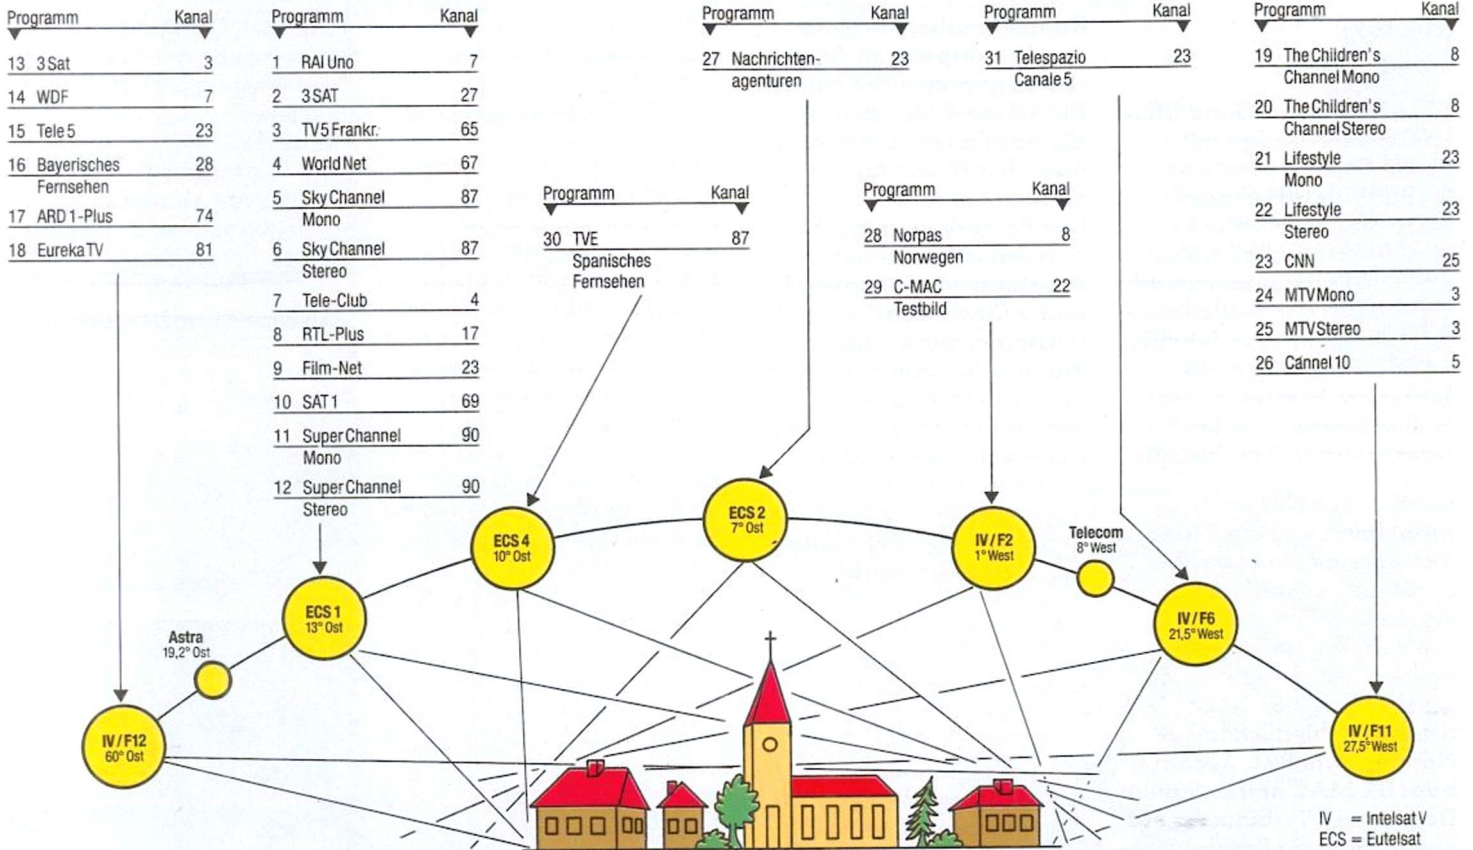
| Programm | Kanal |
|---|---|
| 13 3 Sat | 3 |
| 14 WDF | 7 |
| 15 Tele 5 | 23 |
| 16 Bayerisches Fernsehen | 28 |
| 17 ARD 1-Plus | 74 |
| 18 Eureka TV | 81 |

| Programm | Kanal |
|---|---|
| 1 RAI Uno | 7 |
| 2 3 SAT | 27 |
| 3 TV5 Frankr. | 65 |
| 4 World Net | 67 |
| 5 Sky Channel Mono | 87 |
| 6 Sky Channel Stereo | 87 |
| 7 Tele-Club | 4 |
| 8 RTL-Plus | 17 |
| 9 Film-Net | 23 |
| 10 SAT 1 | 69 |
| 11 Super Channel Mono | 90 |
| 12 Super Channel Stereo | 90 |

| Programm | Kanal |
|---|---|
| 30 TVE Spanisches Fernsehen | 87 |

| Programm | Kanal |
|---|---|
| 27 Nachrichtenagenturen | 23 |

| Programm | Kanal |
|---|---|
| 28 Norpas Norwegen | 8 |
| 29 C-MAC Testbild | 22 |

| Programm | Kanal |
|---|---|
| 31 Telespazio Canale 5 | 23 |

| Programm | Kanal |
|---|---|
| 19 The Children's Channel Mono | 8 |
| 20 The Children's Channel Stereo | 8 |
| 21 Lifestyle Mono | 23 |
| 22 Lifestyle Stereo | 23 |
| 23 CNN | 25 |
| 24 MTV Mono | 3 |
| 25 MTV Stereo | 3 |
| 26 Cannel 10 | 5 |

IV/F12 60° Ost

Astra 19,2° Ost

ECS 1 13° Ost

ECS 4 10° Ost

ECS 2 7° Ost

IV/F2 1° West

Telecom 8° West

IV/F6 21,5° West

IV/F11 27,5° West

IV = Intelsat V
ECS = Eutelsat